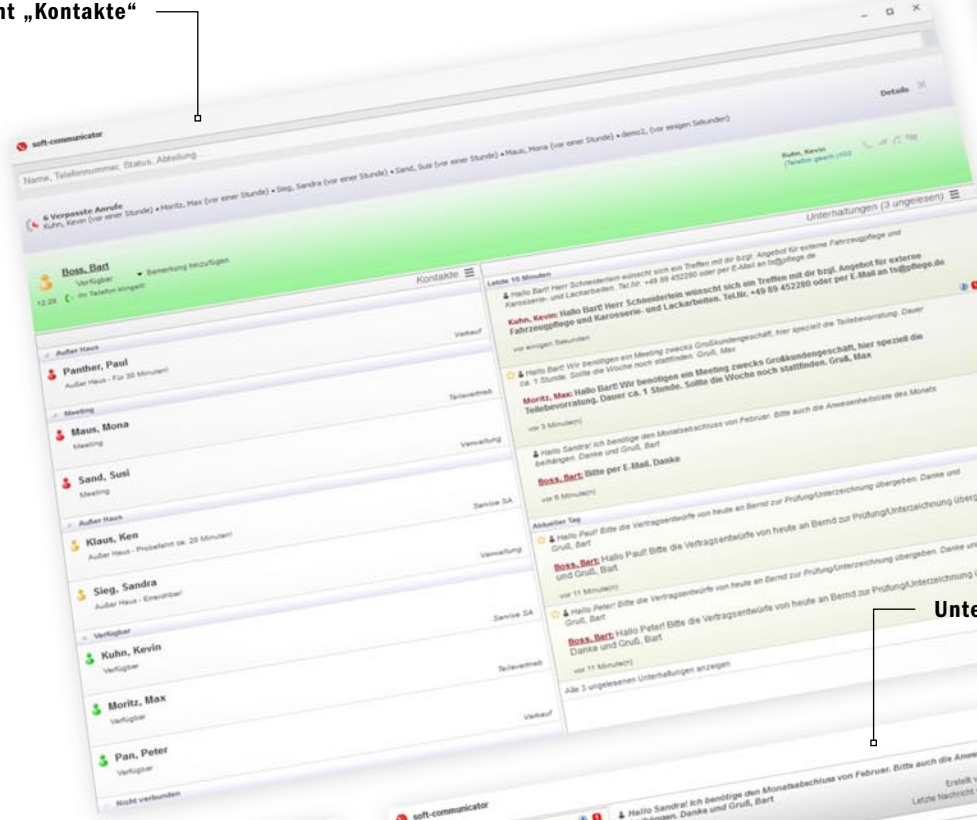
nt „Kontakte“

soft-communicator

Details

Name, Telefonnummer, Status, Abteilung...

Kuhn, Kevin (vor einer Stunde) • Moritz, Max (vor einer Stunde) • Sieg, Sandra (vor einer Stunde) • Sand, Susi (vor einer Stunde) • Maus, Mona (vor einer Stunde) • demo2, (vor einigen Sekunden)

6 Verpasste Anrufe
Kuhn, Kevin (vor einer Stunde) • Moritz, Max (vor einer Stunde) • Sieg, Sandra (vor einer Stunde) • Sand, Susi (vor einer Stunde) • Maus, Mona (vor einer Stunde) • demo2, (vor einigen Sekunden)

Kuhn, Kevin
(Telefon gesch.)103

Unterhaltungen (3 ungelesen)

Boss, Bart
Verfügbar
Bemerkung hinzufügen
12:28 Im Telefon klingelt!

Kontakte

Verkauf

Außer Haus
Panther, Paul
Außer Haus - Für 30 Minuten!
Teilevertrieb

Meeting
Maus, Mona
Meeting
Verwaltung

Sand, Susi
Meeting
Service SA

Außer Haus
Klaus, Ken
Außer Haus - Probefahrt ca. 20 Minuten!
Verwaltung

Sieg, Sandra
Außer Haus - Erreichbar!
Service SA

Verfügbar
Kuhn, Kevin
Verfügbar
Teilevertrieb

Moritz, Max
Verfügbar
Verkauf

Pan, Peter
Verfügbar

Nicht verbunden

Letzte 10 Minuten
Hallo Bart! Herr Schneiderlein wünscht sich ein Treffen mit dir bzgl. Angebot für externe Fahrzeugpflege und Karosserie- und Lackarbeiten. Tel.Nr. +49 89 452280 oder per E-Mail an ts@pflege.de

Kuhn, Kevin: Hallo Bart! Herr Schneiderlein wünscht sich ein Treffen mit dir bzgl. Angebot für externe Fahrzeugpflege und Karosserie- und Lackarbeiten. Tel.Nr. +49 89 452280 oder per E-Mail an ts@pflege.de

vor einigen Sekunden

Hallo Bart! Wir benötigen ein Meeting zwecks Großkundengeschäft, hier speziell die Teilebevorratung. Dauer ca. 1 Stunde. Sollte die Woche noch stattfinden. Gruß, Max

Moritz, Max: Hallo Bart! Wir benötigen ein Meeting zwecks Großkundengeschäft, hier speziell die Teilebevorratung. Dauer ca. 1 Stunde. Sollte die Woche noch stattfinden. Gruß, Max

vor 3 Minute(n)

Hallo Sandra! Ich benötige den Monatsabschluss von Februar. Bitte auch die Anwesenheitsliste des Monats beihängen. Danke und Gruß, Bart

Boss, Bart: Bitte per E-Mail. Danke

vor 6 Minute(n)

Aktueller Tag
Hallo Paul! Bitte die Vertragsentwürfe von heute an Bernd zur Prüfung/Unterzeichnung übergeben. Danke und Gruß, Bart

Boss, Bart: Hallo Paul! Bitte die Vertragsentwürfe von heute an Bernd zur Prüfung/Unterzeichnung überg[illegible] und Gruß, Bart

vor 11 Minute(n)

Hallo Peter! Bitte die Vertragsentwürfe von heute an Bernd zur Prüfung/Unterzeichnung übergeben. Danke un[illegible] Gruß, Bart

Boss, Bart: Hallo Peter! Bitte die Vertragsentwürfe von heute an Bernd zur Prüfung/Unterzeichnung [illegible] Danke und Gruß, Bart

vor 11 Minute(n)

Alle 3 ungelesenen Unterhaltungen anzeigen

Unte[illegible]

soft-communicator

Hallo Sandra! Ich benötige den Monatsabschluss von Februar. Bitte auch die Anwe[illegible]
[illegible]hängen. Danke und Gruß, Bart

Erstellt v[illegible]
Letzte Nachricht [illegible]